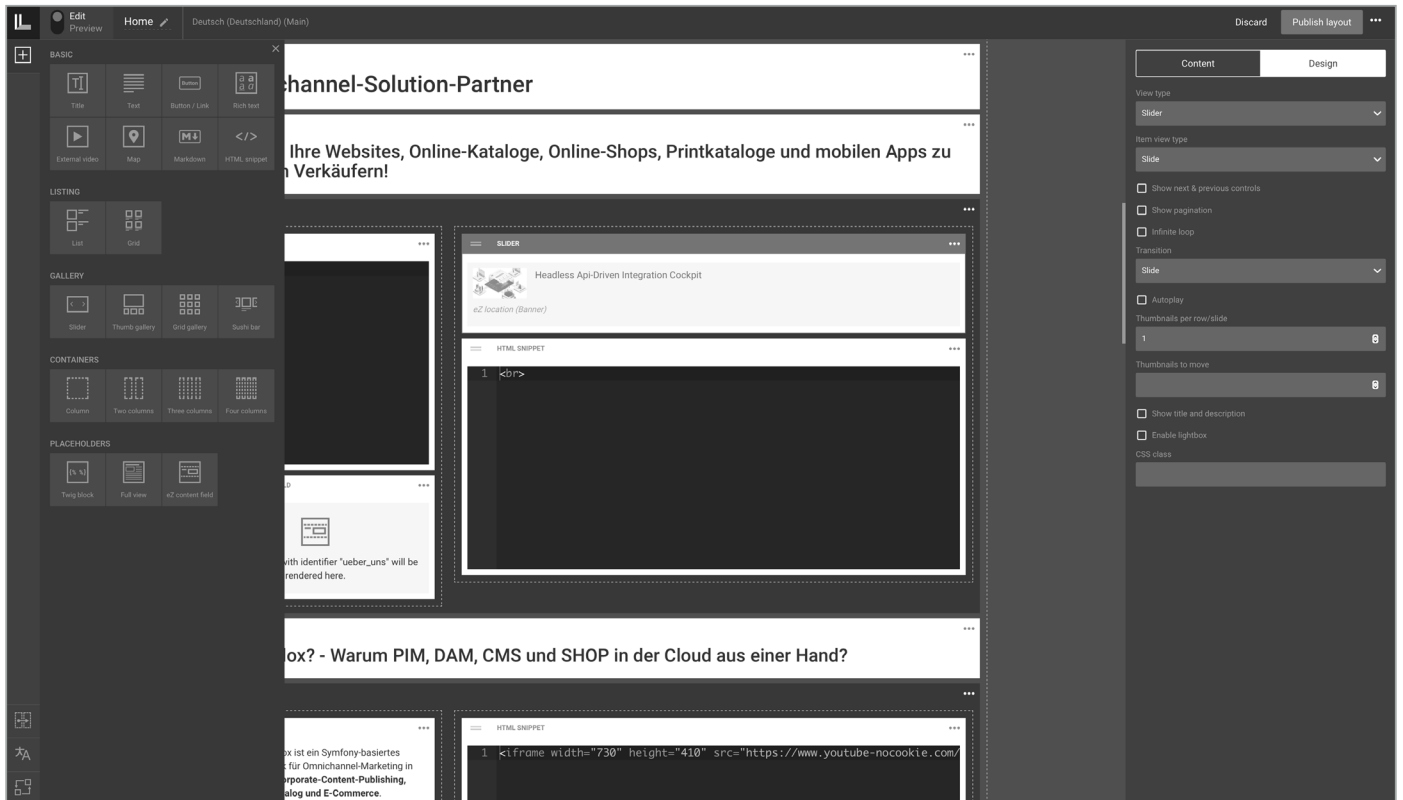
Edit
Preview
Home
Deutsch (Deutschland) (Main)
Discard
Publish layout
•••

BASIC
Title
Text
Button / Link
Rich text
External video
Map
Markdown
HTML snippet

LISTING
List
Grid

GALLERY
Slider
Thumb gallery
Grid gallery
Sushi bar

CONTAINERS
Column
Two columns
Three columns
Four columns

PLACEHOLDERS
Twig block
Full view
eZ content field

channel-Solution-Partner

Ihre Websites, Online-Kataloge, Online-Shops, Printkataloge und mobilen Apps zu
n Verkäufern!

SLIDER
Headless Api-Driven Integration Cockpit
eZ location (Banner)

HTML SNIPPET
1 <br>

with identifier "ueber_uns" will be rendered here.

ox? - Warum PIM, DAM, CMS und SHOP in der Cloud aus einer Hand?

ox ist ein Symfony-basiertes
t für Omnichannel-Marketing in
orporate-Content-Publishing,
alog und E-Commerce.

HTML SNIPPET
1 <iframe width="730" height="410" src="https://www.youtube-nocookie.com/

Content
Design
View type
Slider
Item view type
Slide
Show next & previous controls
Show pagination
Infinite loop
Transition
Slide
Autoplay
Thumbnails per row/slide
1
Thumbnails to move
Show title and description
Enable lightbox
CSS class